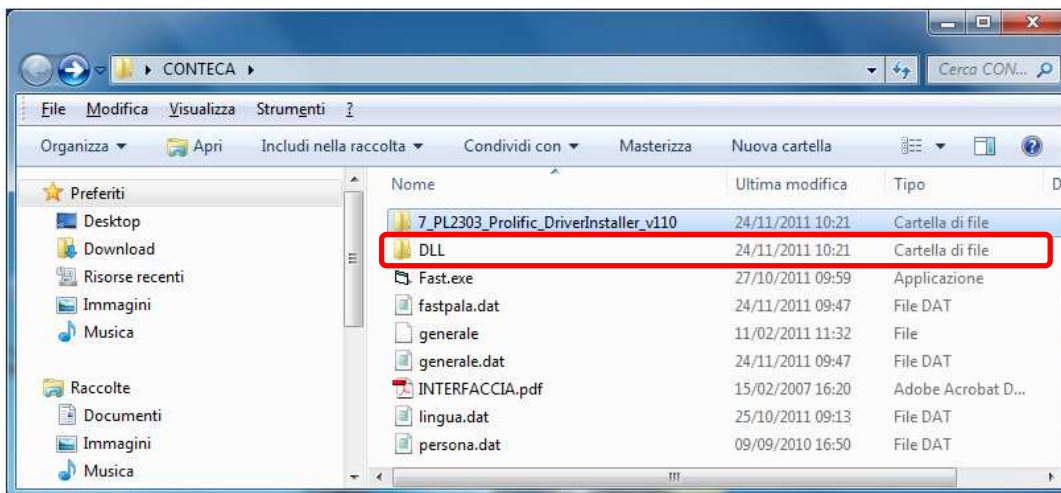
▸ CONTECA ▸

Cerca CON...

File Modifica Visualizza Strumenti ?

Organizza ▾ Apri Includi nella raccolta ▾ Condividi con ▾ Masterizza Nuova cartella

Preferiti
Desktop
Download
Risorse recenti
Immagini
Musica

Raccolte
Documenti
Immagini
Musica

| Nome | Ultima modifica | Tipo | D |
|---|---|---|---|
| 7_PL2303_Prolific_DriverInstaller_v110 | 24/11/2011 10:21 | Cartella di file | |
| DLL | 24/11/2011 10:21 | Cartella di file | |
| Fast.exe | 27/10/2011 09:59 | Applicazione | |
| fastpala.dat | 24/11/2011 09:47 | File DAT | |
| generale | 11/02/2011 11:32 | File | |
| generale.dat | 24/11/2011 09:47 | File DAT | |
| INTERFACCIA.pdf | 15/02/2007 16:20 | Adobe Acrobat D... | |
| lingua.dat | 25/10/2011 09:13 | File DAT | |
| persona.dat | 09/09/2010 16:50 | File DAT | |